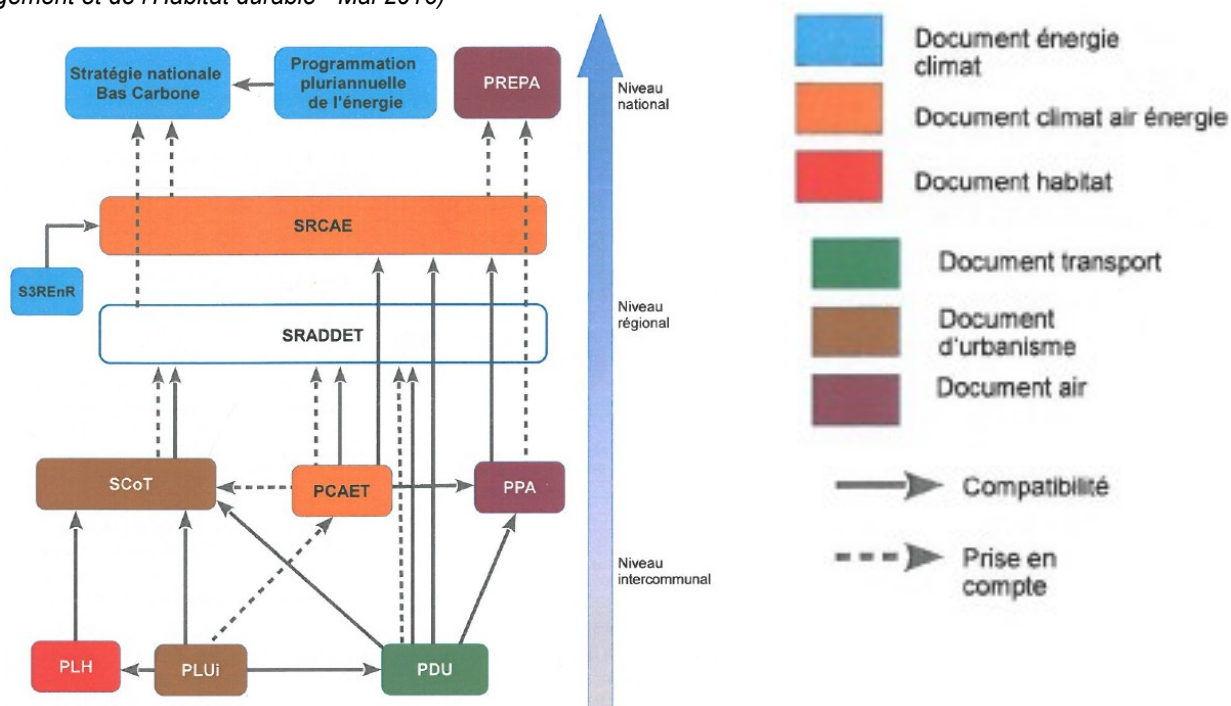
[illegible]gement et de l'Habitat durable - Mai 2016)

Stratégie nationale Bas Carbone

Programmation pluriannuelle de l'énergie

PREPA

Niveau national

SRCAE

S3REnR

Niveau régional

SRADDET

SCoT

PCAET

PPA

Niveau intercommunal

PLH

PLUi

PDU

Document énergie climat

Document climat air énergie

Document habitat

Document transport

Document d'urbanisme

Document air

Compatibilité

Prise en compte